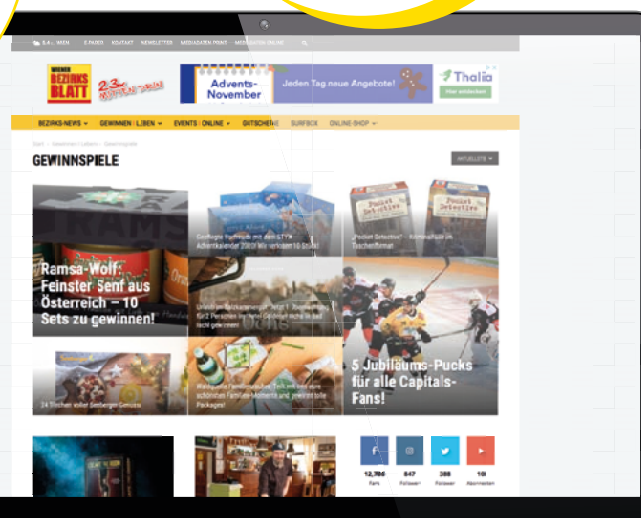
WIENER BEZIRKS BLATT

Advents-November

Jeden Tag neue Angebote!

Thalia

BEZIRKS-NEWS ▾ GEWINNEN | LIEBEN ▾ EVENTS | ONLINE ▾ GUTSCHEINE SURFBOX ONLINE-SHOP ▾

GEWINNSPIELE

AKTUELLSTE ▾

Ramsa-Wolf: Feinster Senf aus Österreich – 10 Sets zu gewinnen!

Adventkalender 2020! Wir verlosen 10 Stück!

"Pocket Detective" – Krimirätsel im Taschenformat

5 Jubiläums-Pucks für alle Capitals-Fans!

24 Tischen voller Seeberger Genuss

12,786 Fans

847 Follower

388 Follower

19 Abonnenten